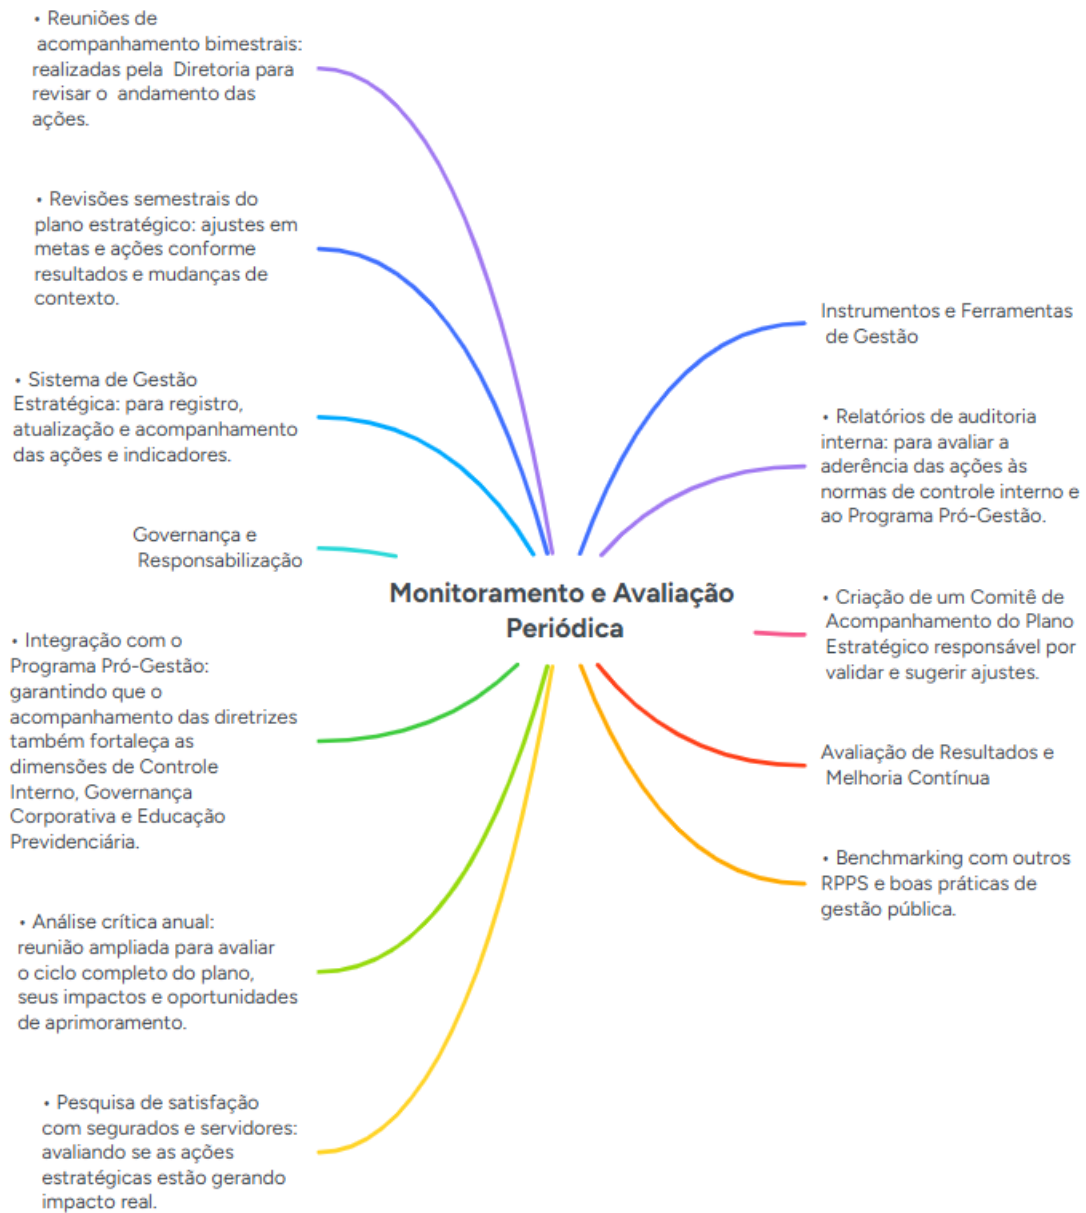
Monitoramento e Avaliação Periódica

• Reuniões de acompanhamento bimestrais: realizadas pela Diretoria para revisar o andamento das ações.

• Revisões semestrais do plano estratégico: ajustes em metas e ações conforme resultados e mudanças de contexto.

• Sistema de Gestão Estratégica: para registro, atualização e acompanhamento das ações e indicadores.

Governança e Responsabilização

• Integração com o Programa Pró-Gestão: garantindo que o acompanhamento das diretrizes também fortaleça as dimensões de Controle Interno, Governança Corporativa e Educação Previdenciária.

• Análise crítica anual: reunião ampliada para avaliar o ciclo completo do plano, seus impactos e oportunidades de aprimoramento.

• Pesquisa de satisfação com segurados e servidores: avaliando se as ações estratégicas estão gerando impacto real.

Instrumentos e Ferramentas de Gestão

• Relatórios de auditoria interna: para avaliar a aderência das ações às normas de controle interno e ao Programa Pró-Gestão.

• Criação de um Comitê de Acompanhamento do Plano Estratégico responsável por validar e sugerir ajustes.

Avaliação de Resultados e Melhoria Contínua

• Benchmarking com outros RPPS e boas práticas de gestão pública.